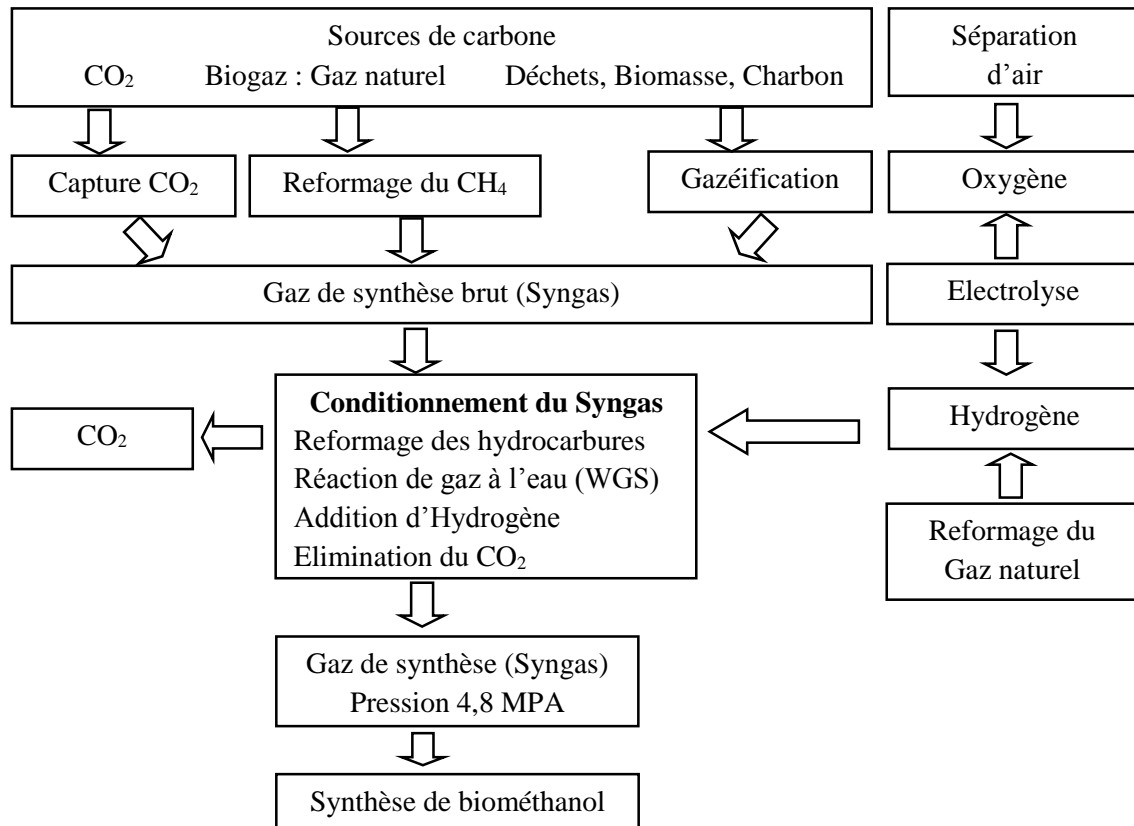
Sources de carbone
$CO_2$ Biogaz : Gaz naturel Déchets, Biomasse, Charbon

Séparation d'air

Capture $CO_2$

Reformage du $CH_4$

Gazéification

Oxygène

Gaz de synthèse brut (Syngas)

Electrolyse

**Conditionnement du Syngas**
Reformage des hydrocarbures
Réaction de gaz à l'eau (WGS)
Addition d'Hydrogène
Elimination du $CO_2$

$CO_2$

Hydrogène

Reformage du Gaz naturel

Gaz de synthèse (Syngas)
Pression 4,8 MPA

Synthèse de biométhanol